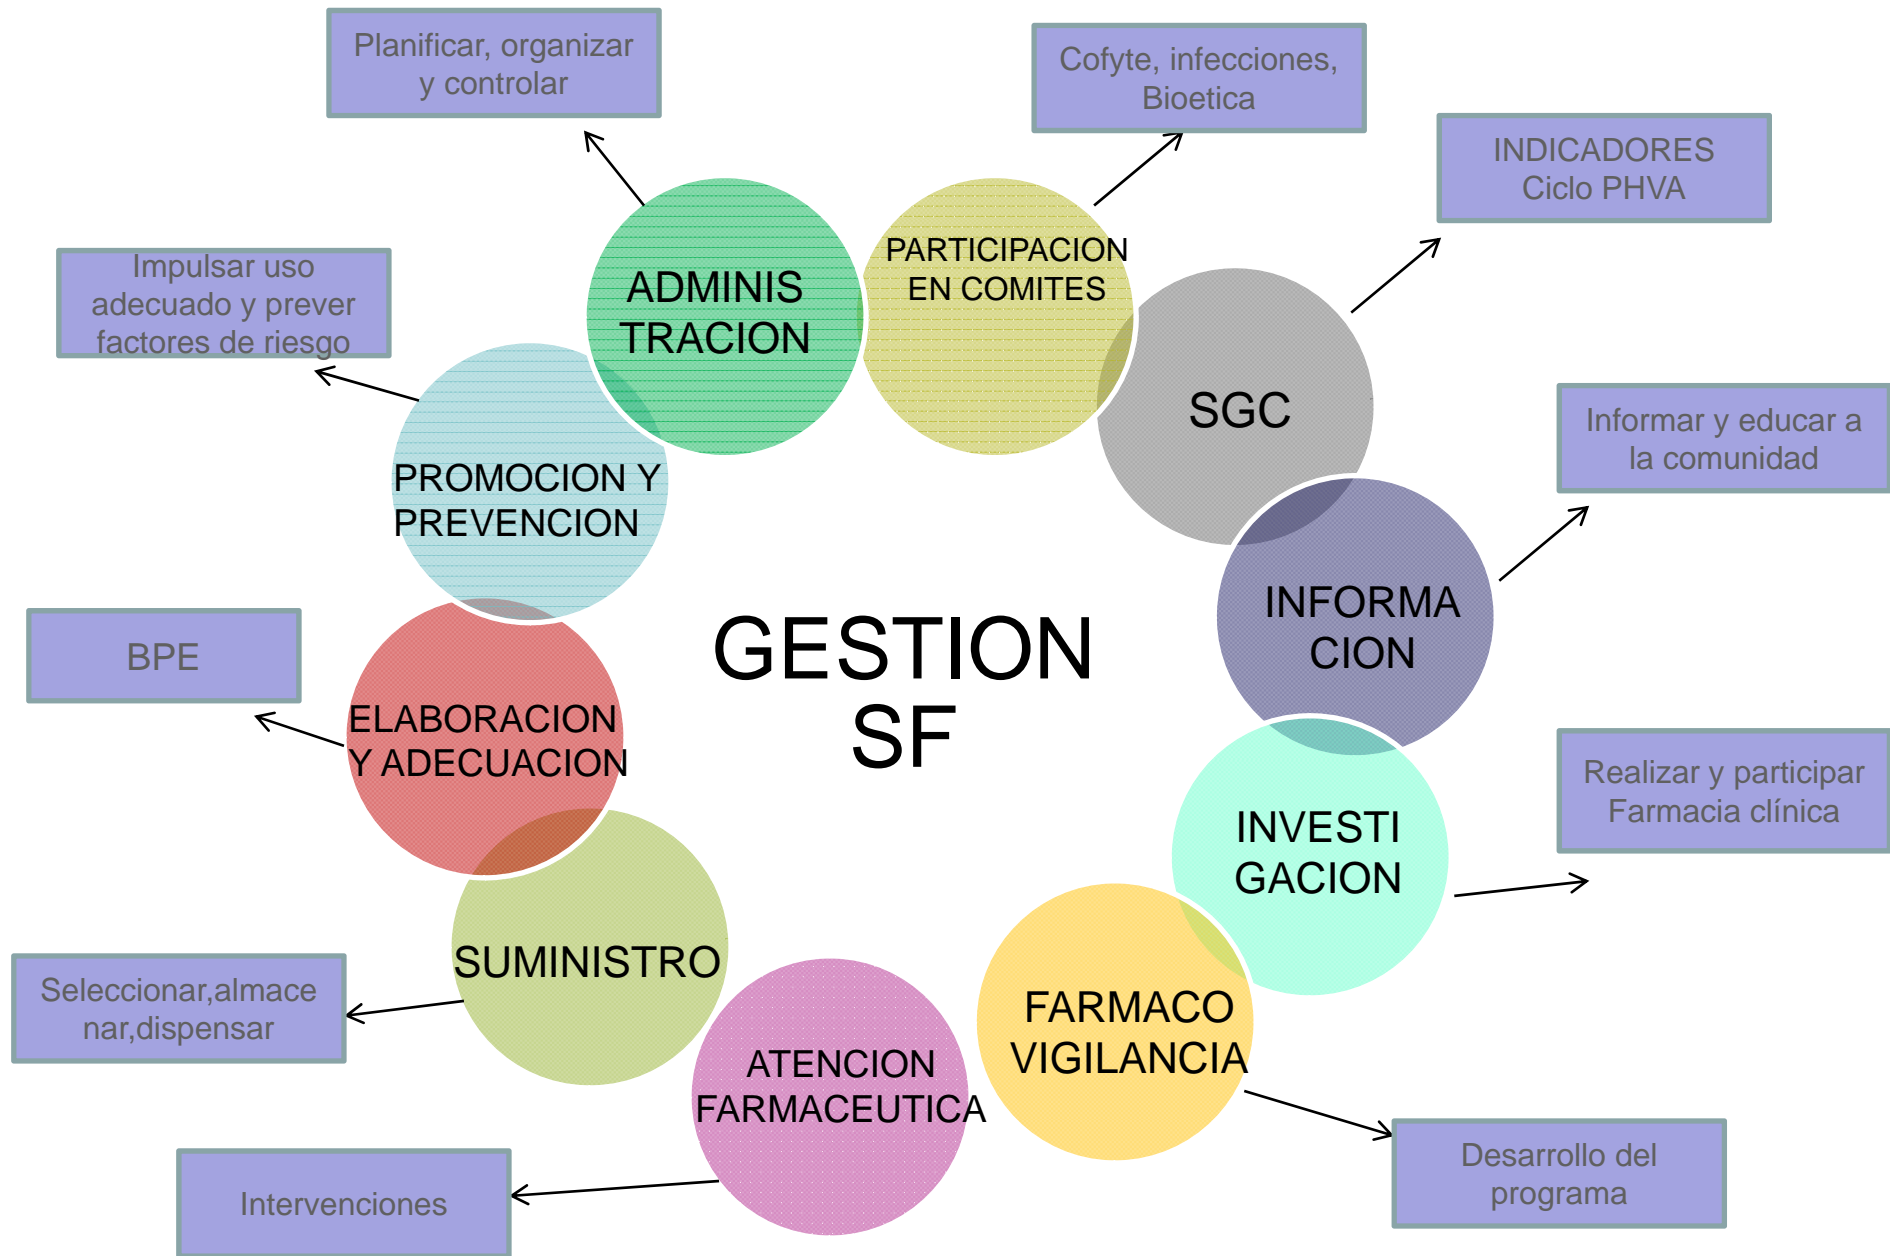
Planificar, organizar y controlar

Cofyte, infecciones, Bioetica

INDICADORES
Ciclo PHVA

Impulsar uso adecuado y prever factores de riesgo

ADMINIS TRACION

PARTICIPACION EN COMITES

SGC

Informar y educar a la comunidad

PROMOCION Y PREVENCION

INFORMA CION

BPE

GESTION SF

ELABORACION Y ADECUACION

Realizar y participar Farmacia clínica

INVESTI GACION

SUMINISTRO

Seleccionar,almace nar,dispensar

FARMACO VIGILANCIA

ATENCION FARMACEUTICA

Desarrollo del programa

Intervenciones